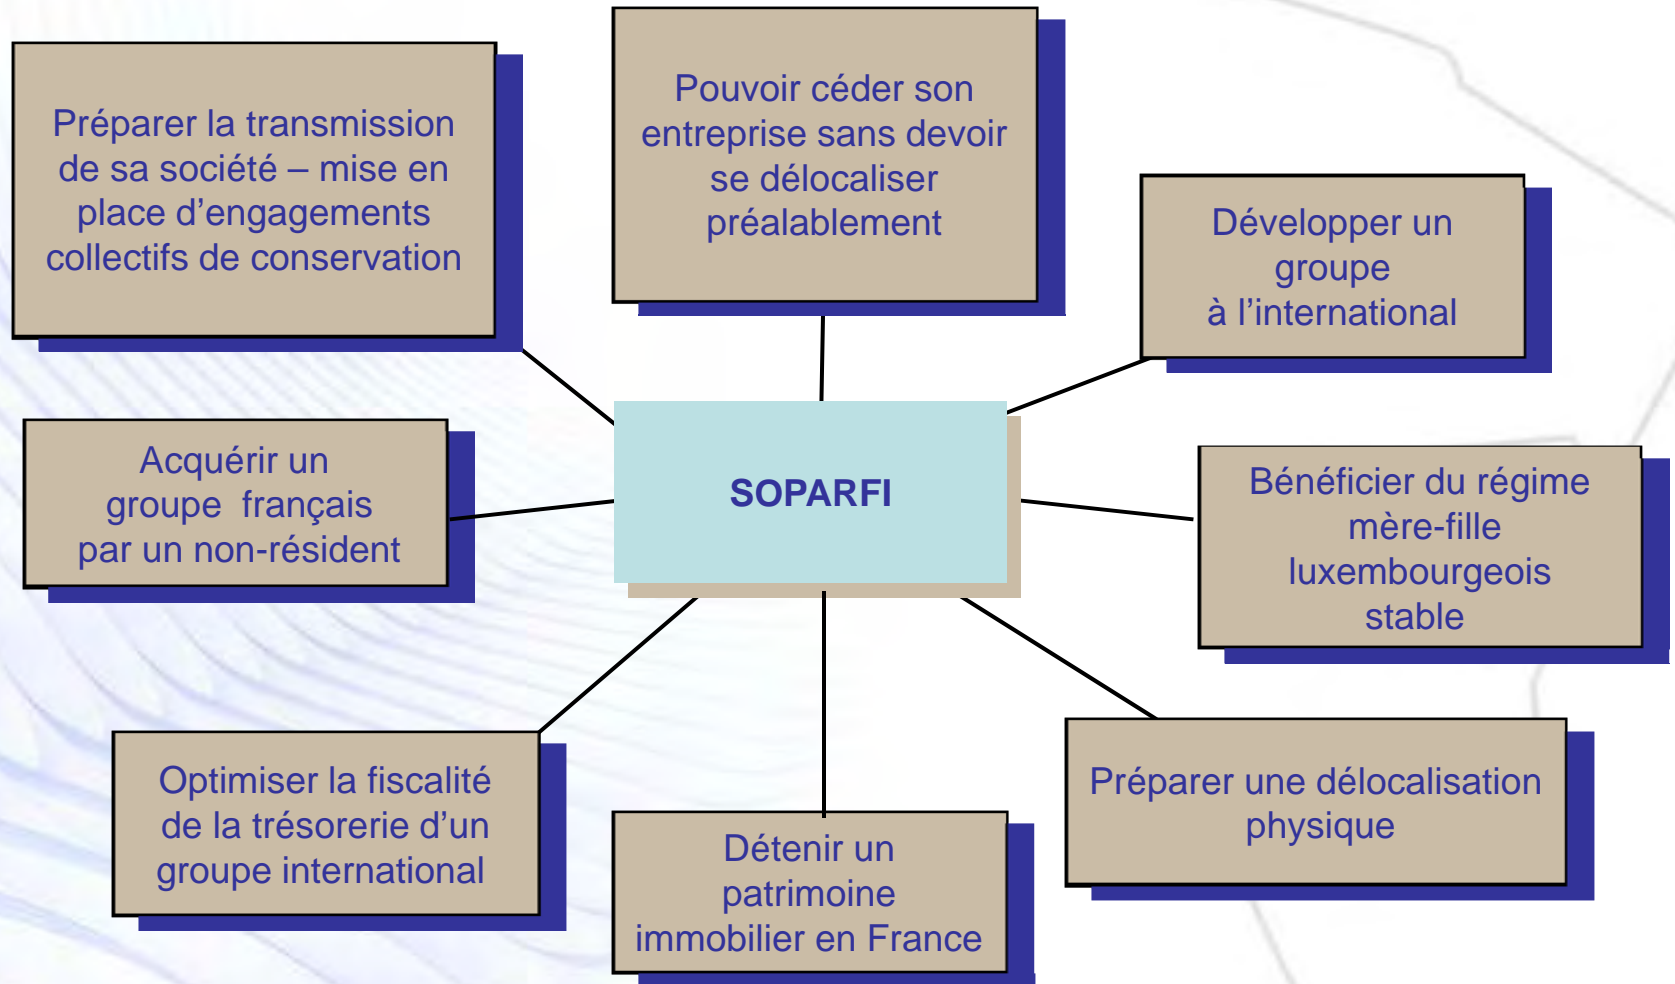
Préparer la transmission de sa société – mise en place d’engagements collectifs de conservation

Pouvoir céder son entreprise sans devoir se délocaliser préalablement

Développer un groupe à l’international

Acquérir un groupe français par un non-résident

SOPARFI

Bénéficier du régime mère-fille luxembourgeois stable

Optimiser la fiscalité de la trésorerie d’un groupe international

Détenir un patrimoine immobilier en France

Préparer une délocalisation physique